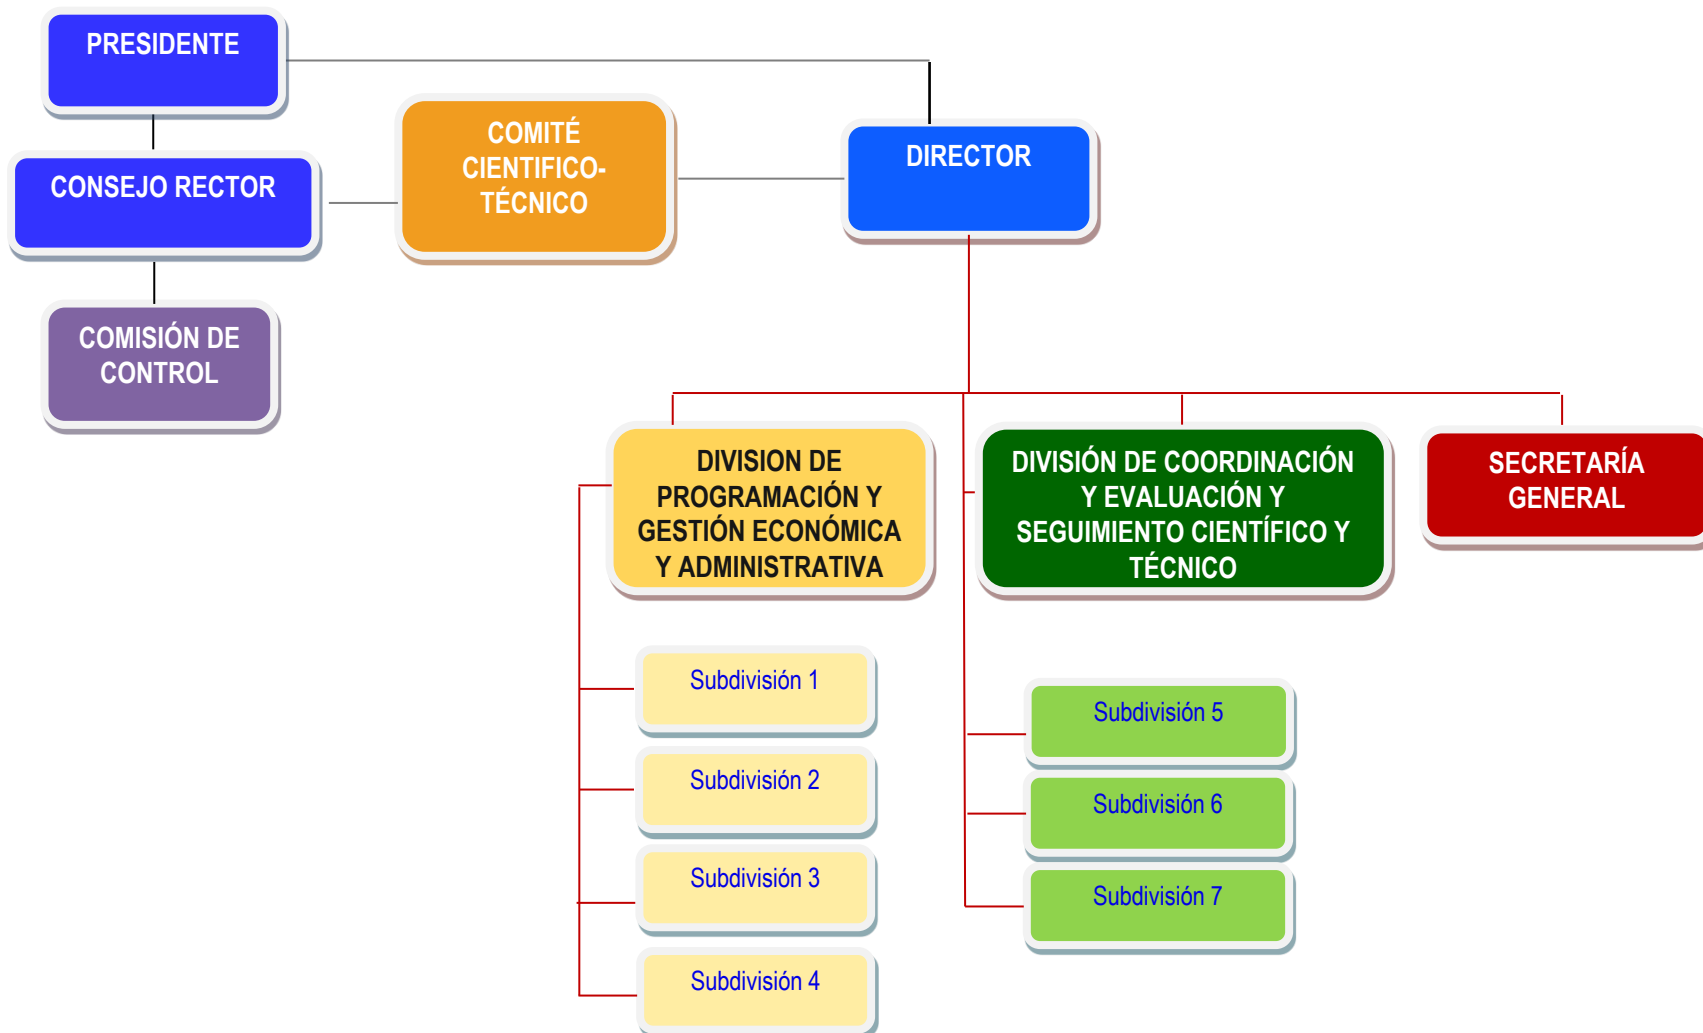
PRESIDENTE

CONSEJO RECTOR

COMISIÓN DE CONTROL

COMITÉ CIENTIFICO-TÉCNICO

DIRECTOR

DIVISION DE PROGRAMACIÓN Y GESTIÓN ECONÓMICA Y ADMINISTRATIVA

DIVISIÓN DE COORDINACIÓN Y EVALUACIÓN Y SEGUIMIENTO CIENTÍFICO Y TÉCNICO

SECRETARÍA GENERAL

Subdivisión 1

Subdivisión 2

Subdivisión 3

Subdivisión 4

Subdivisión 5

Subdivisión 6

Subdivisión 7